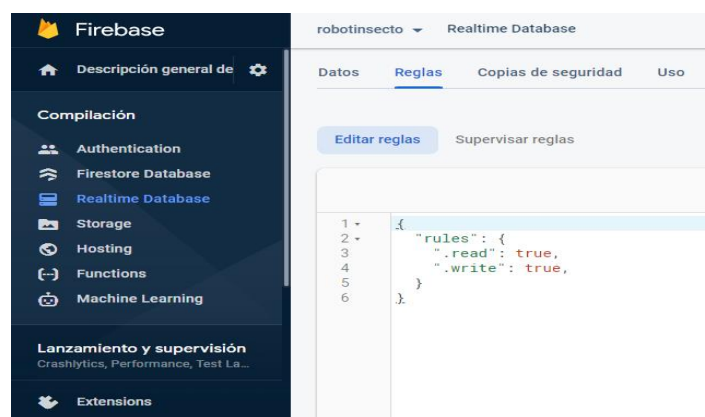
Firebase

Descripción general de

Compilación

Authentication

Firestore Database

Realtime Database

Storage

Hosting

Functions

Machine Learning

Lanzamiento y supervisión

Crashlytics, Performance, Test La...

Extensions

robotinsecto ▾ Realtime Database

Datos Reglas Copias de seguridad Uso

Editar reglas Supervisar reglas

1 {
2 "rules": {
3 ".read": true,
4 ".write": true,
5 }
6 }